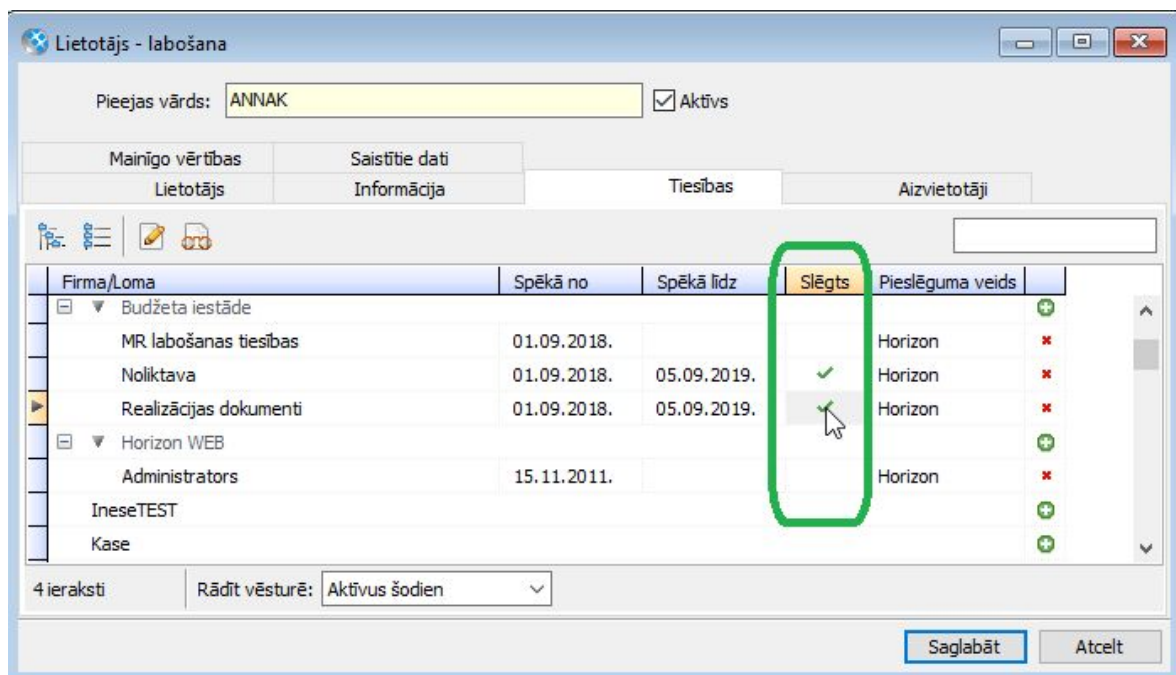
Lietotājs - labošana

Pieejas vārds: ANNAK
Aktīvs

Mainīgo vērtības
Saistītie dati
Lietotājs
Informācija
Tiesības
Aizvietotāji

| Firma/Loma | Spēkā no | Spēkā līdz | Slēgts | Pieslēguma veids |
|---|---|---|---|---|
| Budžeta iestāde | | | | |
| MR labošanas tiesības | 01.09.2018. | | | Horizon |
| Noliktava | 01.09.2018. | 05.09.2019. | ✓ | Horizon |
| Realizācijas dokumenti | 01.09.2018. | 05.09.2019. | ✓ | Horizon |
| Horizon WEB | | | | |
| Administrators | 15.11.2011. | | | Horizon |
| IneseTEST | | | | |
| Kase | | | | |

4 ieraksti
Rādīt vēsturē: Aktīvus šodien

Saglabāt
Atcelt